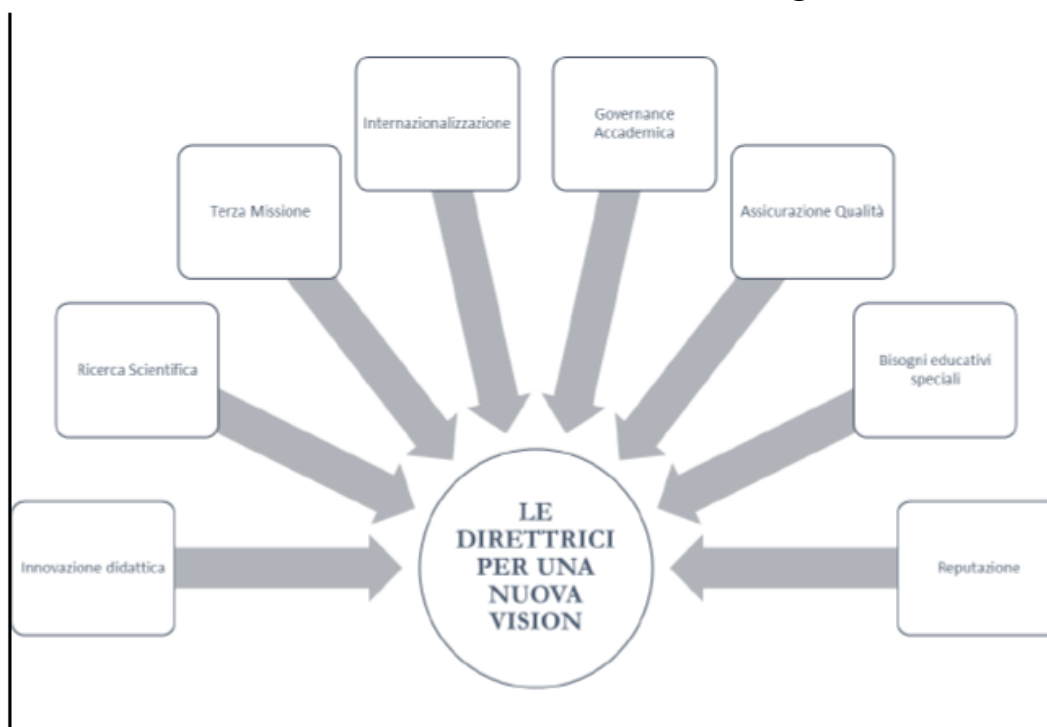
Internazionalizzazione

Governance Accademica

Terza Missione

Assicurazione Qualità

Ricerca Scientifica

Bisogni educativi speciali

Innovazione didattica

LE DIRETTRICI PER UNA NUOVA VISION

Reputazione